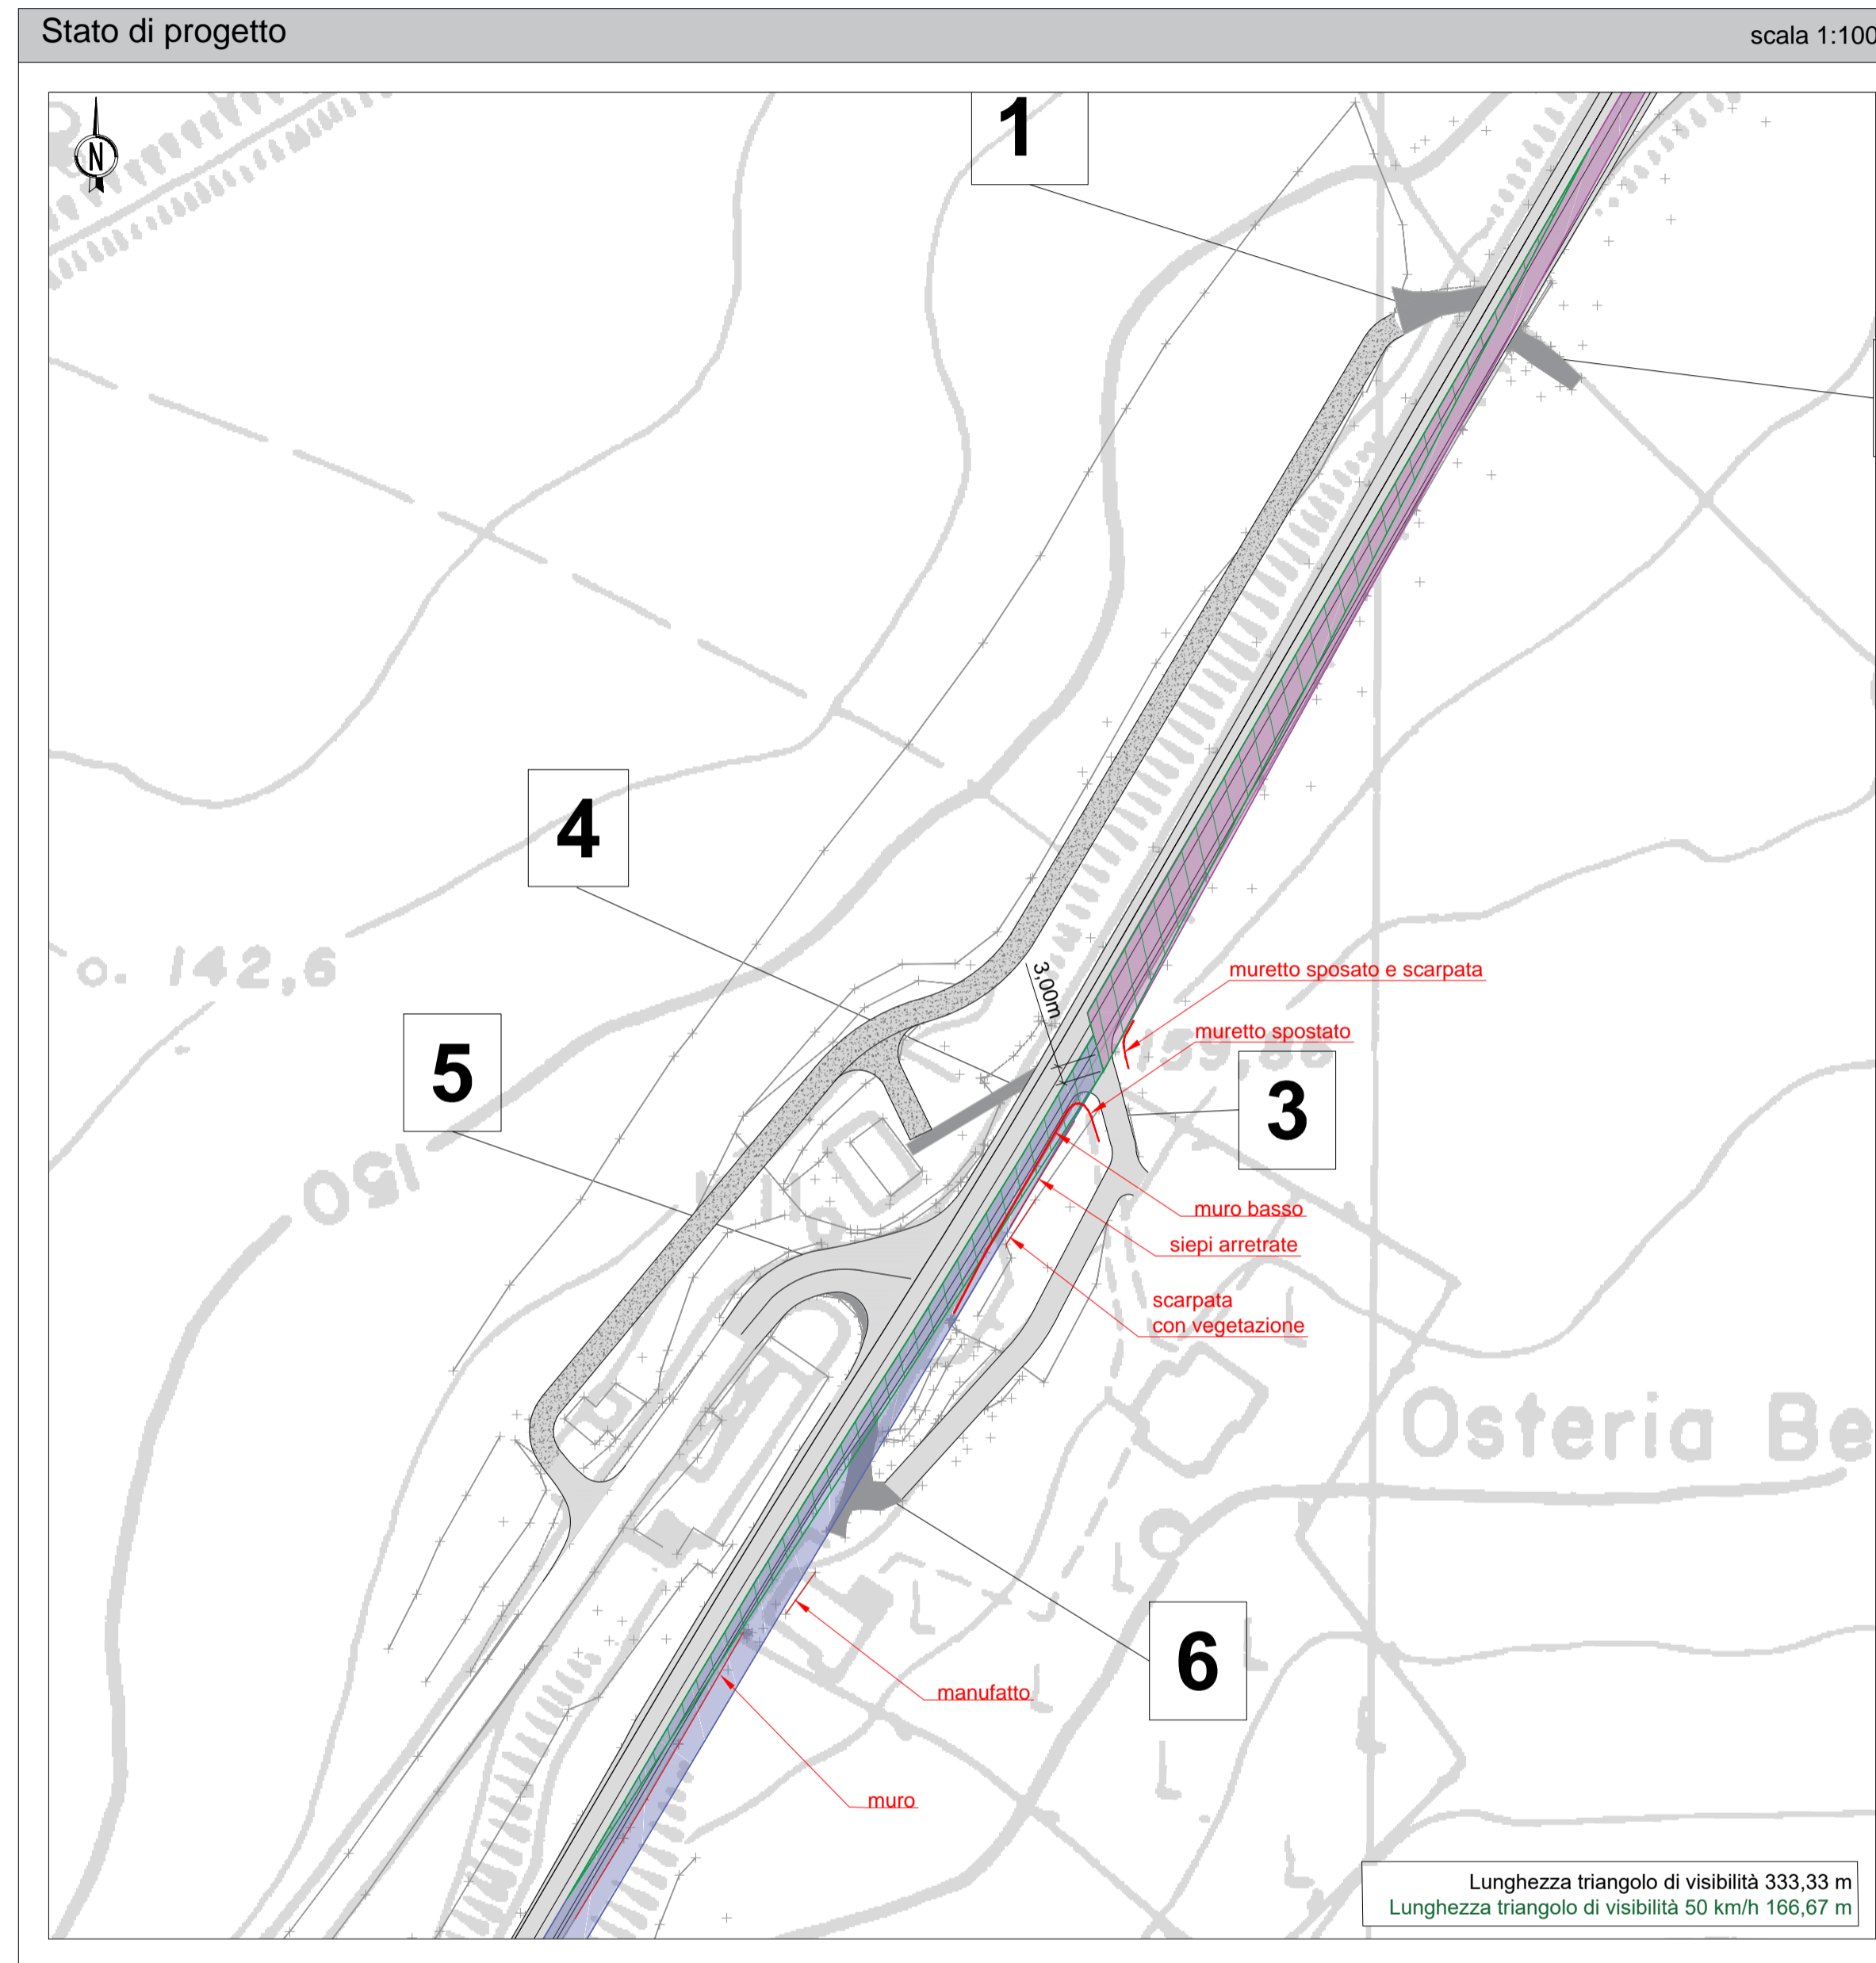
Stato di progetto

scala 1:100

N

1

4

5

3

6

o. 142,6

160

3,00m

muretto sposato e scarpata

muretto spostato

muro basso

siepi arretrate

scarpata con vegetazione

manufatto

muro

Osteria Be

Lunghezza triangolo di visibilità 333,33 m
Lunghezza triangolo di visibilità 50 km/h 166,67 m